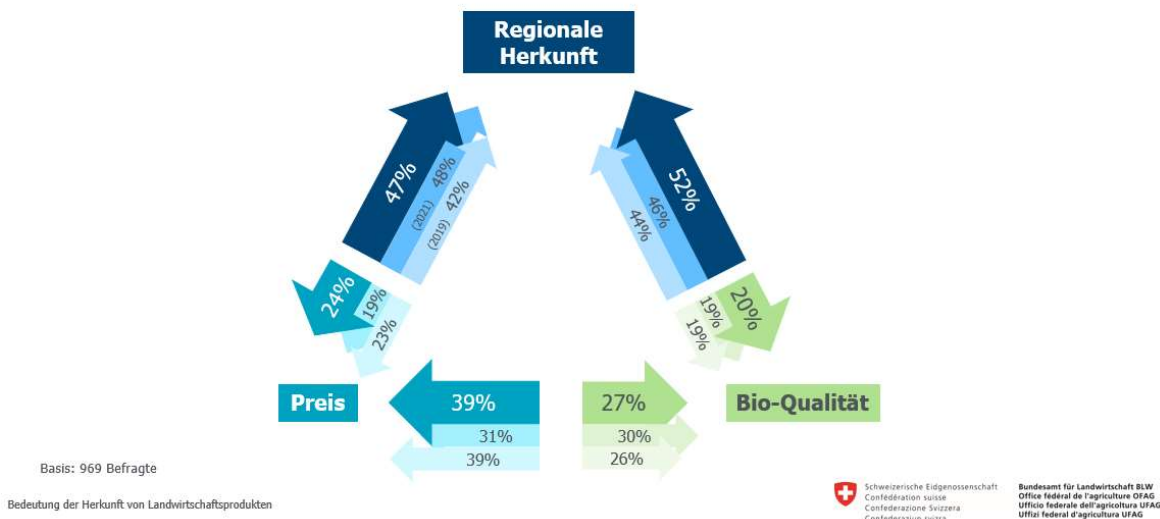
Regionale Herkunft

47%
(2021) 48%
(2019) 42%

52%
46%
44%

24%
19%
23%

20%
19%
19%

Preis

39%
31%
39%

27%
30%
26%

Bio-Qualität

Basis: 969 Befragte

Bedeutung der Herkunft von Landwirtschaftsprodukten

Schweizerische Eidgenossenschaft
Confédération suisse
Confederazione Svizzera
Confederaziun svizra

Bundesamt für Landwirtschaft BLW
Office fédéral de l'agriculture OFAG
Ufficio federale dell'agricoltura UFAG
Uffizi federal d'agricultura UFAG